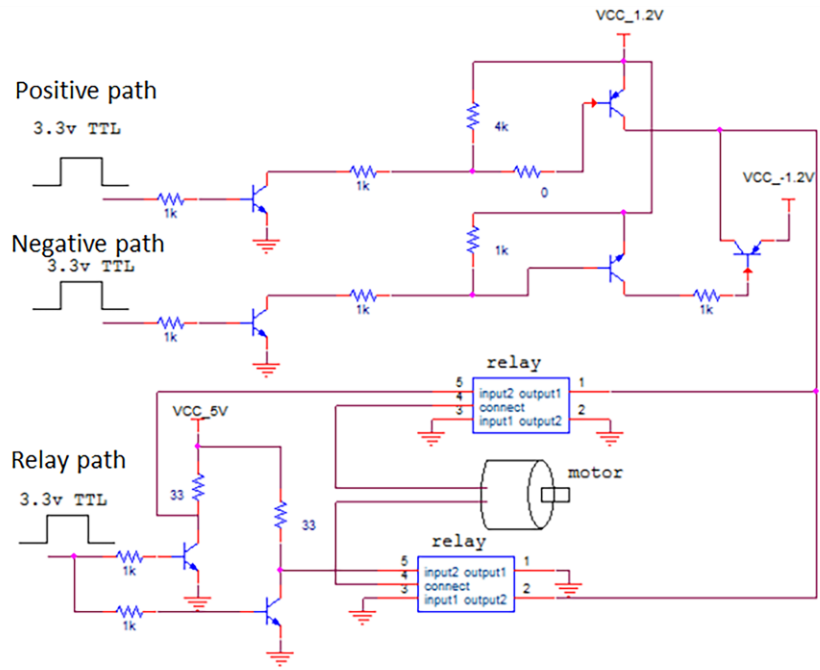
VCC_1.2V

Positive path

3.3v TTL

4k

1k

1k

0

VCC_-1.2V

Negative path

3.3v TTL

1k

1k

1k

1k

relay

5 input2 output1 1
4 connect
3 input1 output2 2

VCC_5V

Relay path

3.3v TTL

33

33

motor

1k

1k

relay

5 input2 output1 1
4 connect
3 input1 output2 2